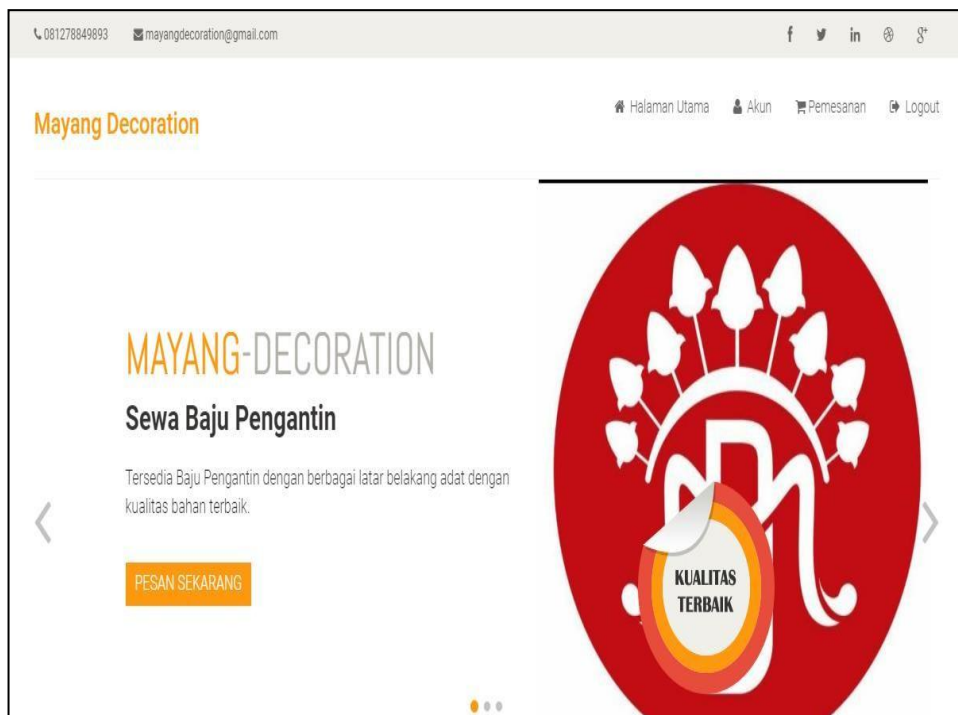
081278849893 mayangdecoration@gmail.com

f in 8+

Mayang Decoration

Halaman Utama Akun Pemesanan Logout

MAYANG-DECORATION

Sewa Baju Pengantin

Tersedia Baju Pengantin dengan berbagai latar belakang adat dengan kualitas bahan terbaik.

PESAN SEKARANG

KUALITAS TERBAIK